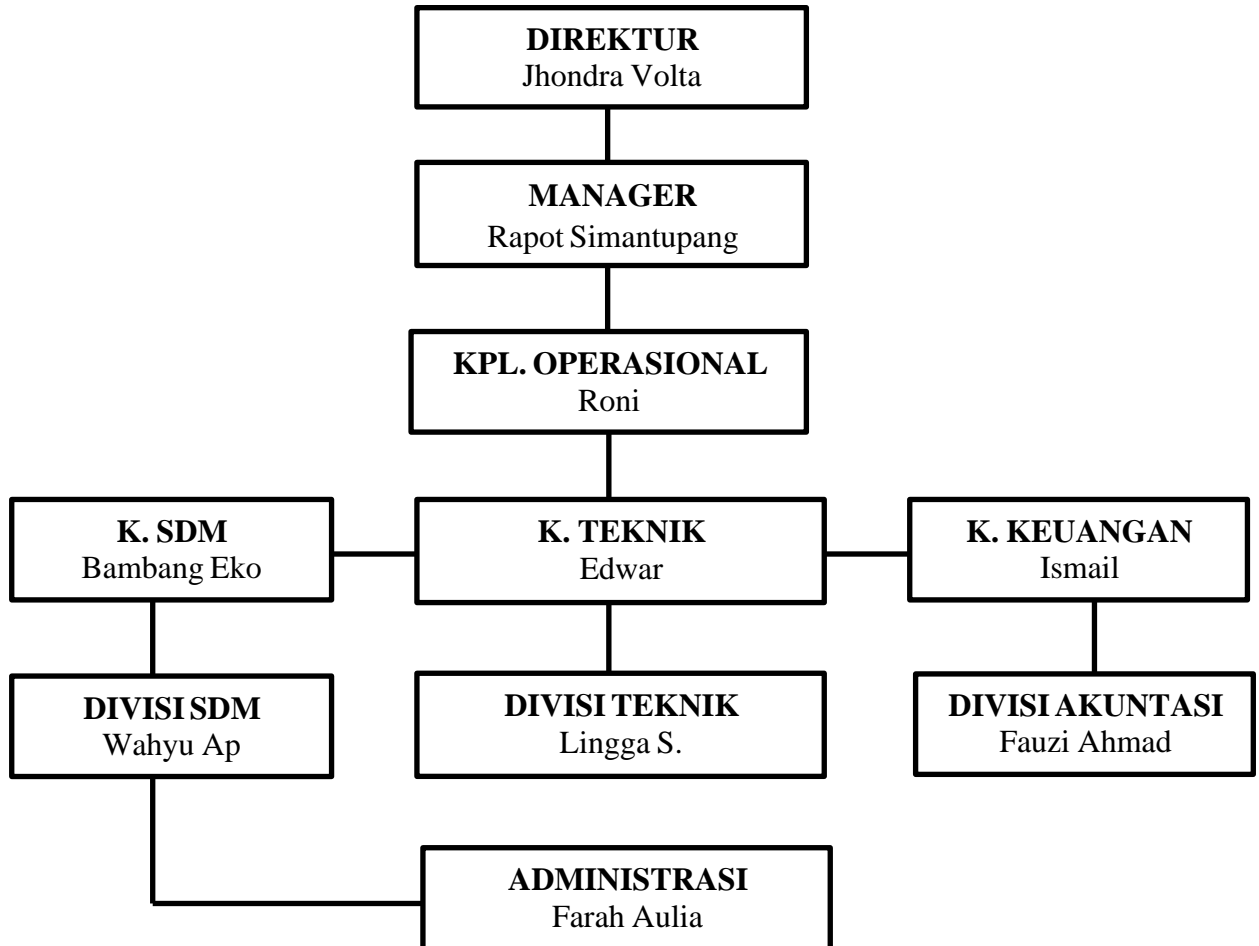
DIREKTUR
Jhondra Volta

MANAGER
Rapot Simantupang

KPL. OPERASIONAL
Roni

K. SDM
Bambang Eko

K. TEKNIK
Edwar

K. KEUANGAN
Ismail

DIVISI SDM
Wahyu Ap

DIVISI TEKNIK
Lingga S.

DIVISI AKUNTASI
Fauzi Ahmad

ADMINISTRASI
Farah Aulia